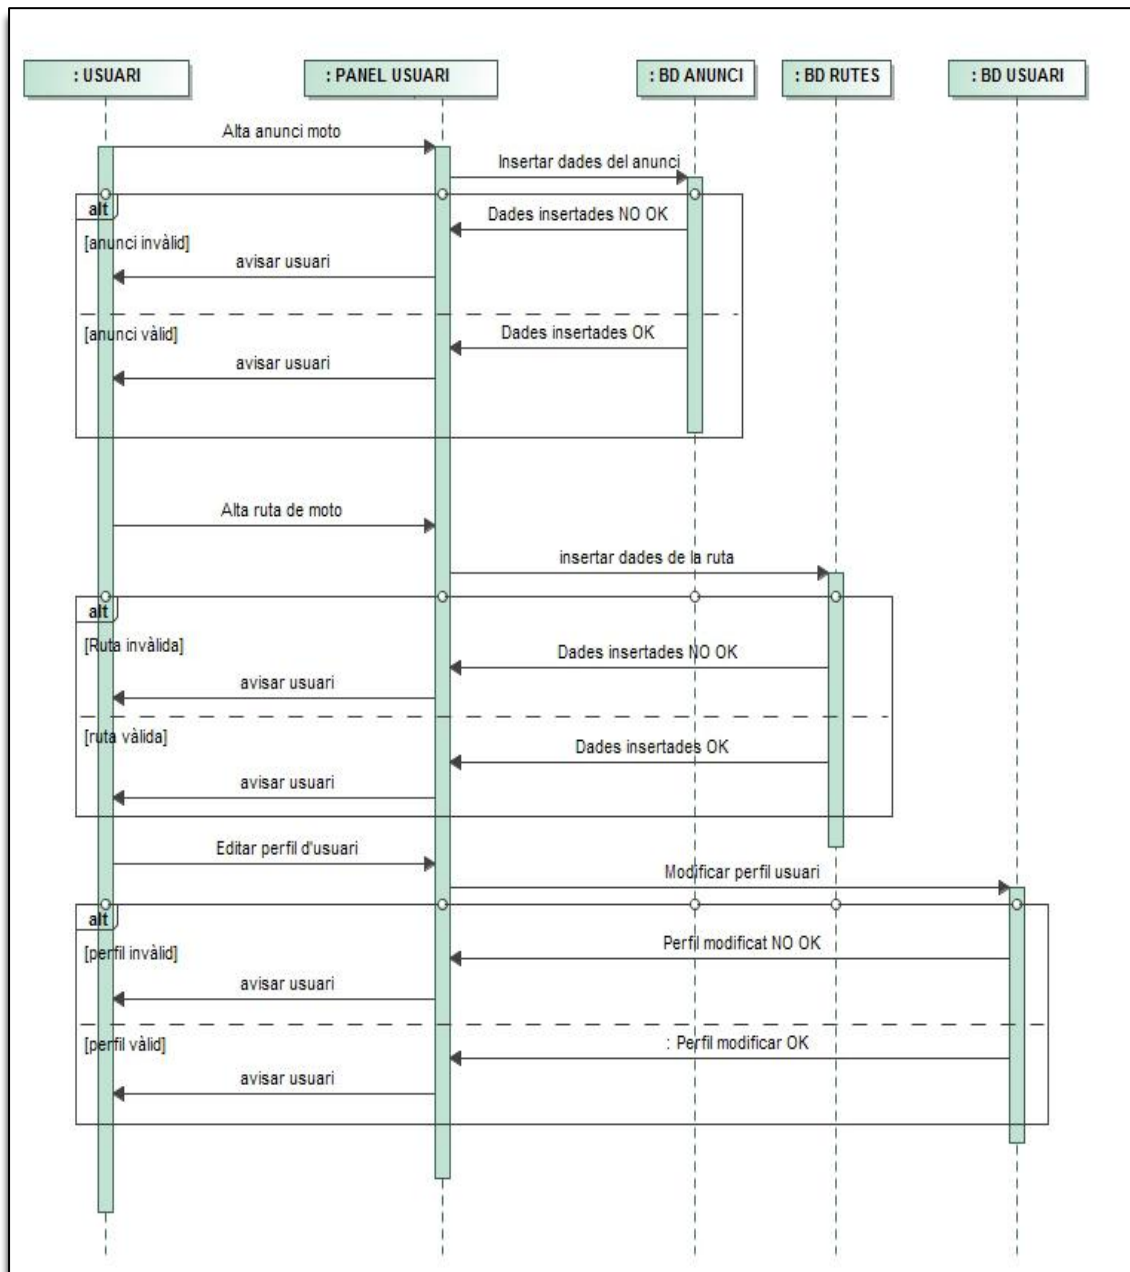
: USUARI

: PANEL USUARI

: BD ANUNCI

: BD RUTES

: BD USUARI

Alta anunci moto

Insertar dades del anunci

alt

[anunci invàlid]

Dades insertades NO OK

avisar usuari

[anunci vàlid]

Dades insertades OK

avisar usuari

Alta ruta de moto

insertar dades de la ruta

alt

[Ruta invàlida]

Dades insertades NO OK

avisar usuari

[ruta vàlida]

Dades insertades OK

avisar usuari

Editar perfil d'usuari

Modificar perfil usuari

alt

[perfil invàlid]

Perfil modificat NO OK

avisar usuari

[perfil vàlid]

: Perfil modificar OK

avisar usuari